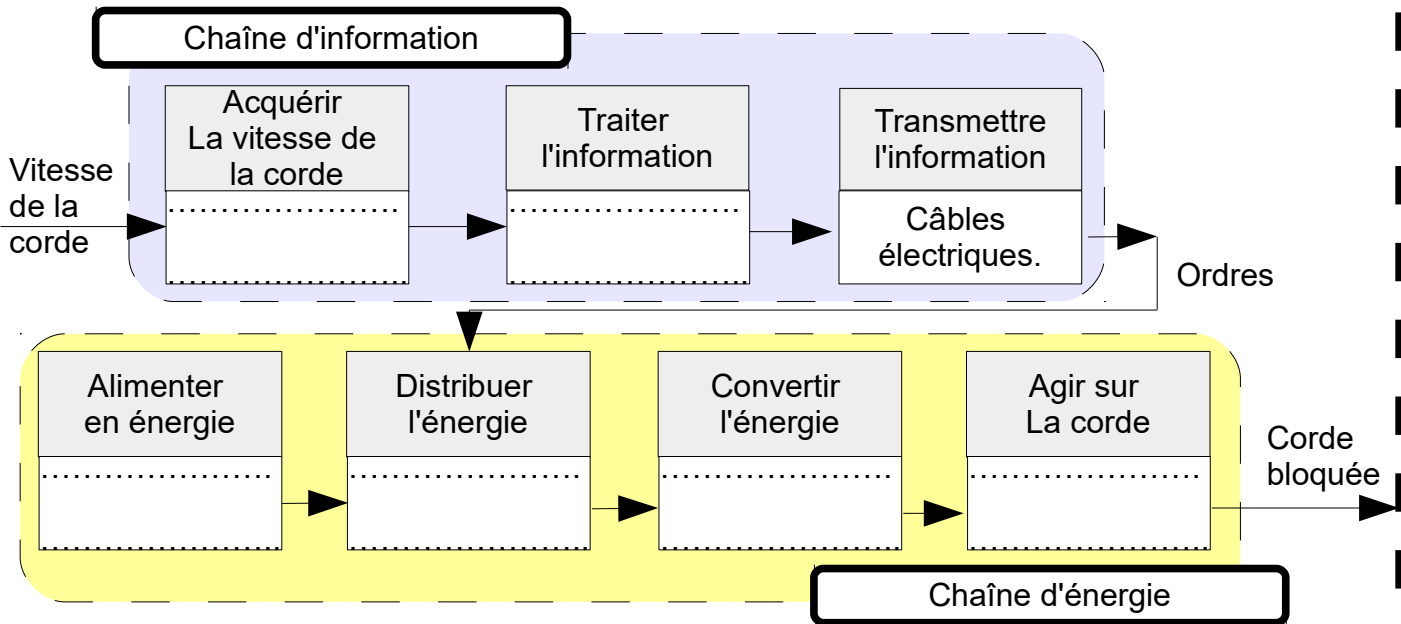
Chaîne d'information

Vitesse de la corde

Acquérir La vitesse de la corde

Traiter l'information

Transmettre l'information

Câbles électriques.

Ordres

Alimenter en énergie

Distribuer l'énergie

Convertir l'énergie

Agir sur La corde

Corde bloquée

Chaîne d'énergie